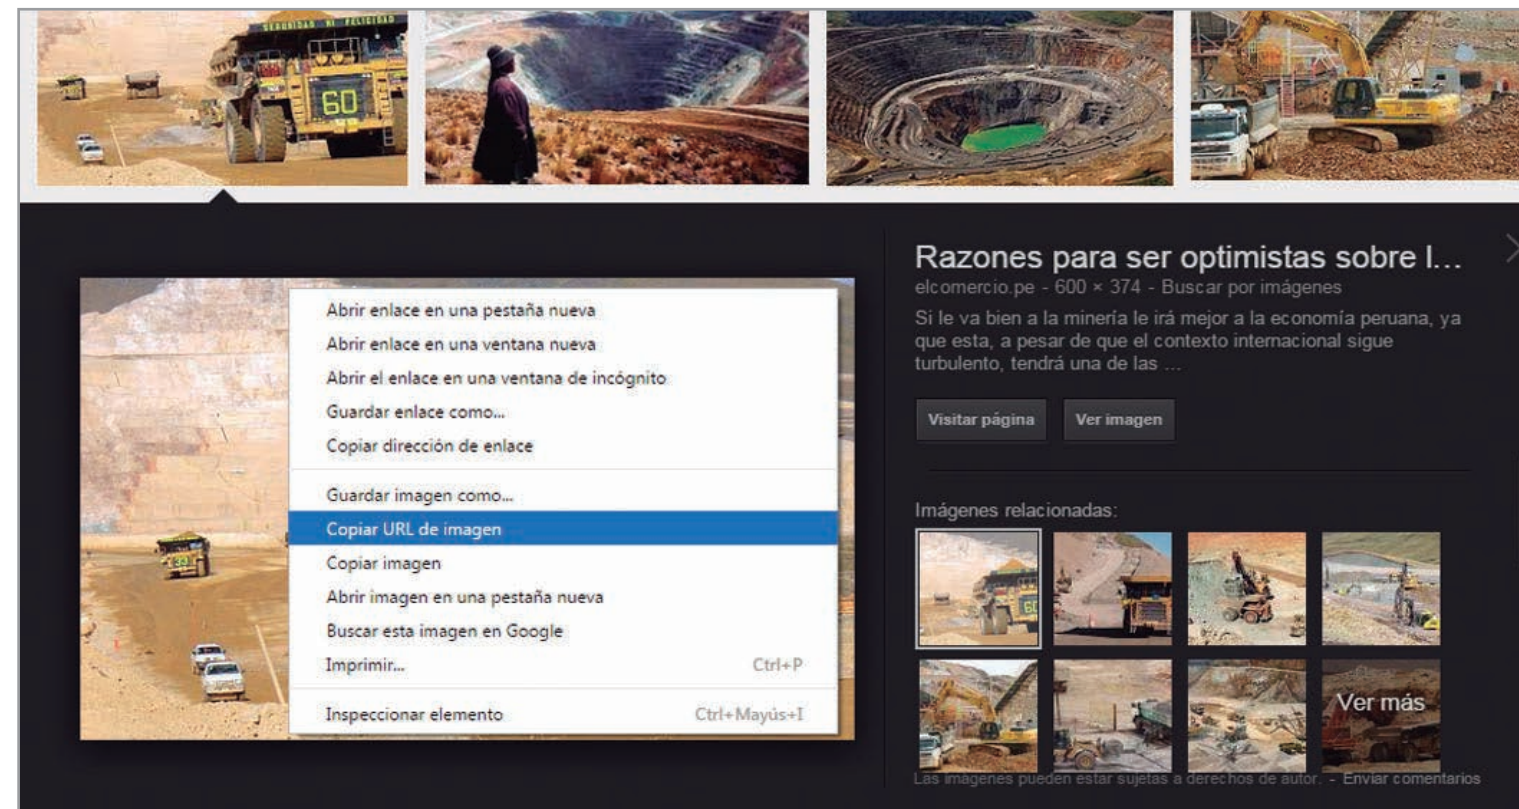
SEGURIDAD Y FELICIDAD

60

Abrir enlace en una pestaña nueva
Abrir enlace en una ventana nueva
Abrir el enlace en una ventana de incógnito
Guardar enlace como...
Copiar dirección de enlace
Guardar imagen como...
Copiar URL de imagen
Copiar imagen
Abrir imagen en una pestaña nueva
Buscar esta imagen en Google
Imprimir... Ctrl+P
Inspeccionar elemento Ctrl+Mayús+I

Razones para ser optimistas sobre l...
elcomercio.pe - 600 × 374 - Buscar por imágenes
Si le va bien a la minería le irá mejor a la economía peruana, ya que esta, a pesar de que el contexto internacional sigue turbulento, tendrá una de las ...

Visitar página
Ver imagen

Imágenes relacionadas:

Ver más

Las imágenes pueden estar sujetas a derechos de autor. - Enviar comentarios